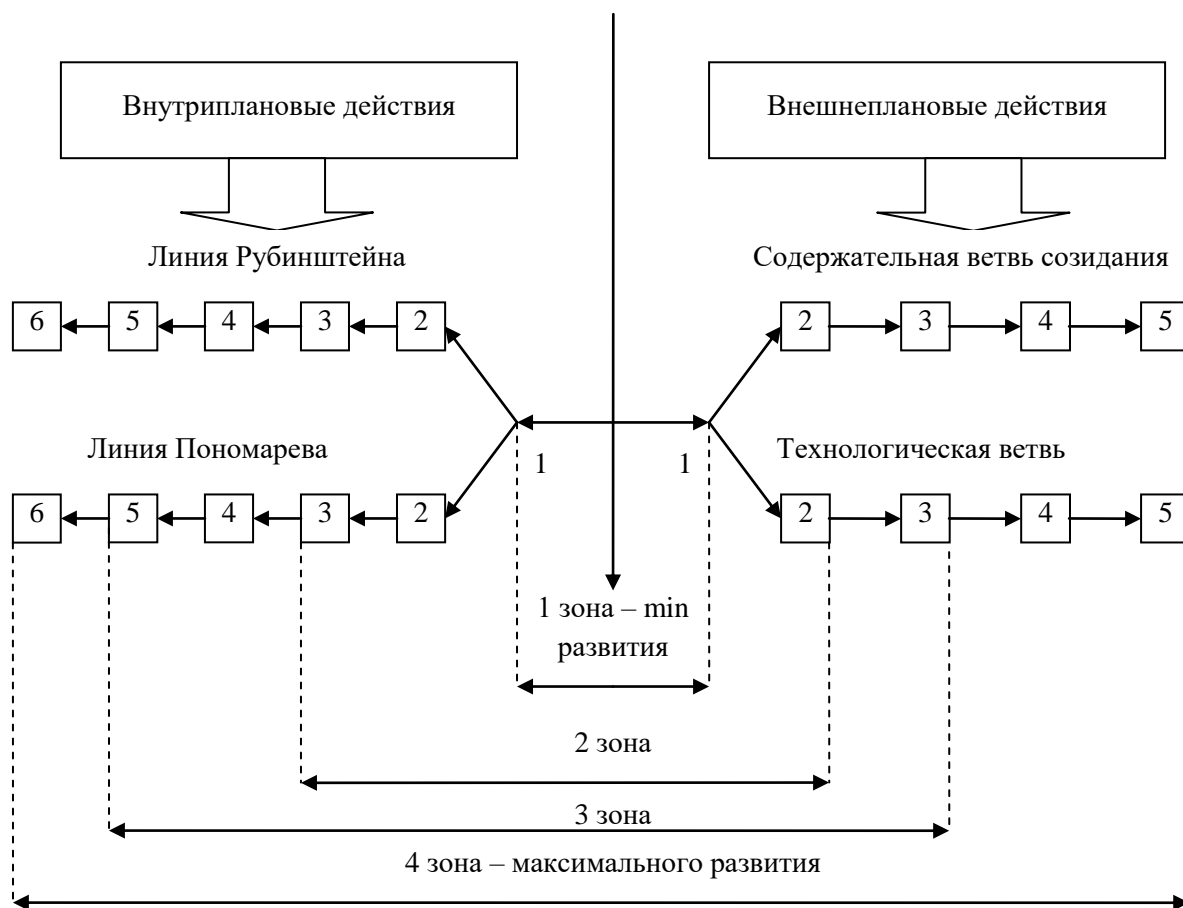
Внутриплановые действия

Внешнеплановые действия

Линия Рубинштейна

Содержательная ветвь созидания

6 5 4 3 2

2 3 4 5

Линия Пономарева

1 1

Технологическая ветвь

6 5 4 3 2

2 3 4 5

1 зона – min развития

2 зона

3 зона

4 зона – максимального развития